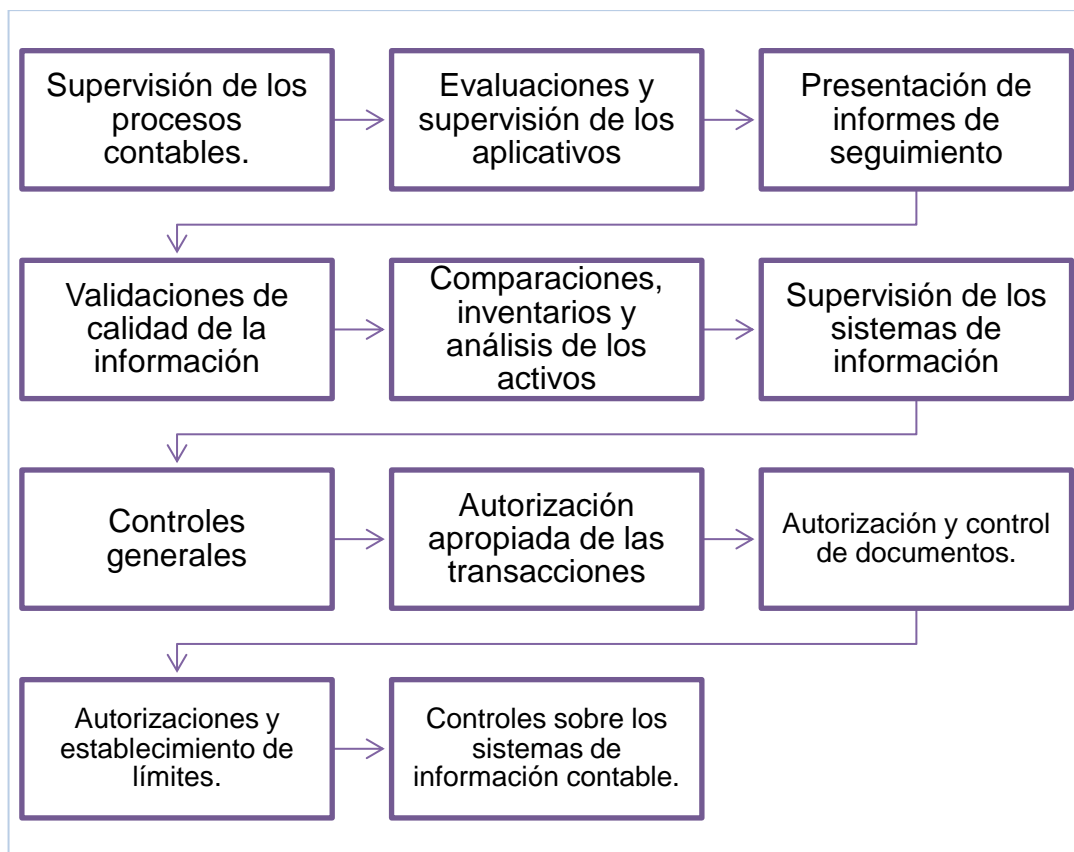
Supervisión de los procesos contables.

Evaluaciones y supervisión de los aplicativos

Presentación de informes de seguimiento

Validaciones de calidad de la información

Comparaciones, inventarios y análisis de los activos

Supervisión de los sistemas de información

Controles generales

Autorización apropiada de las transacciones

Autorización y control de documentos.

Autorizaciones y establecimiento de límites.

Controles sobre los sistemas de información contable.